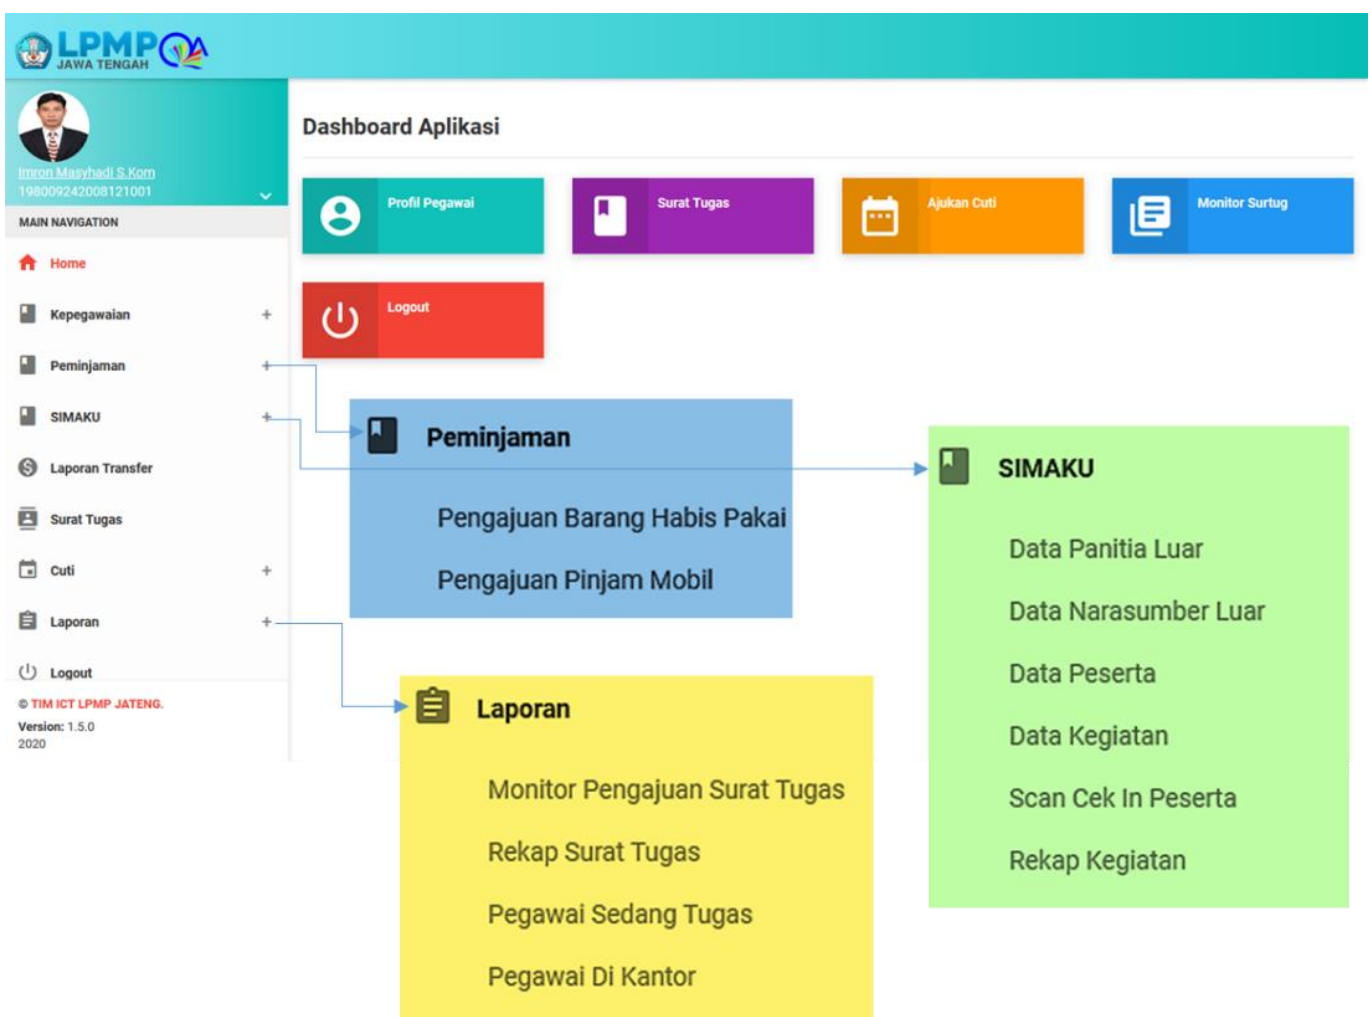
LPMP
JAWA TENGAH

Imron Masyhadi S.Kom
198009242008121001

MAIN NAVIGATION

Home

Kepegawaian +

Peminjaman +

SIMAKU +

Laporan Transfer

Surat Tugas

Cuti +

Laporan +

Logout

© TIM ICT LPMP JATENG.
Version: 1.5.0
2020

Dashboard Aplikasi

Profil Pegawai

Surat Tugas

Ajukan Cuti

Monitor Surtug

Logout

Peminjaman

Pengajuan Barang Habis Pakai

Pengajuan Pinjam Mobil

SIMAKU

Data Panitia Luar

Data Narasumber Luar

Data Peserta

Data Kegiatan

Scan Cek In Peserta

Rekap Kegiatan

Laporan

Monitor Pengajuan Surat Tugas

Rekap Surat Tugas

Pegawai Sedang Tugas

Pegawai Di Kantor